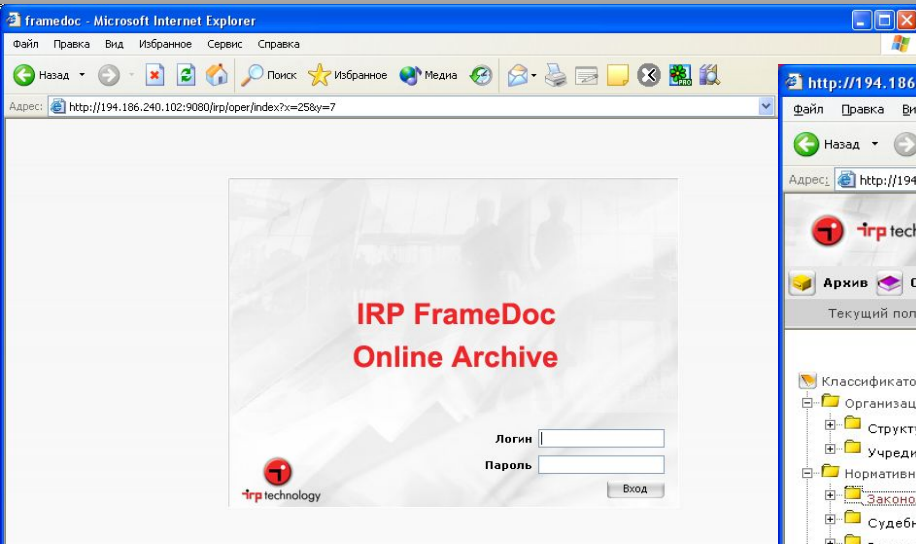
framedoc - Microsoft Internet Explorer

Файл Правка Вид Избранное Сервис Справка

Назад Поиск Избранное Медиа

Адрес: http://194.186.240.102:9080/irp/oper/index?x=25&y=7

IRP FrameDoc
Online Archive

Логин
Пароль
Вход

irp technology

http://194.186

Файл Правка Ви

Назад

Адрес: http://194

irp tech

Архив

Текущий пол

Классификато
Организац
Структу
Учрежд
Нормативн
Законо
Судебн